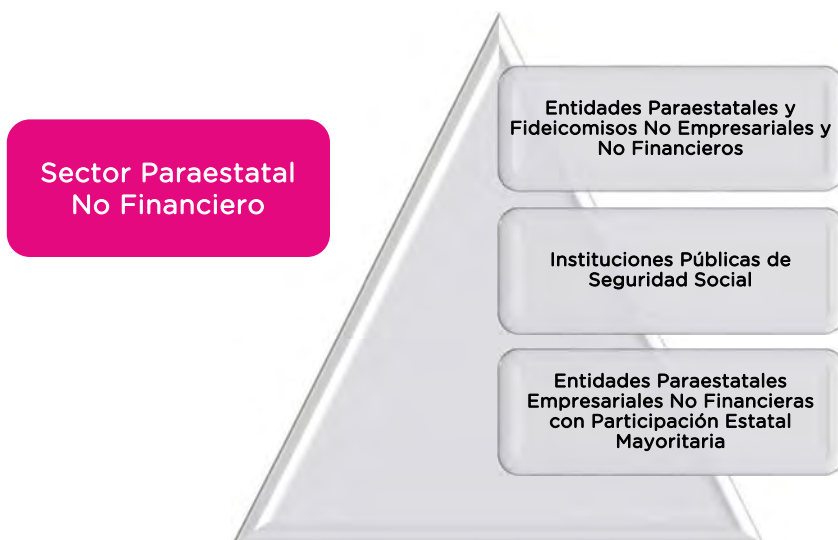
Sector Paraestatal No Financiero

Entidades Paraestatales y Fideicomisos No Empresariales y No Financieros

Instituciones Públicas de Seguridad Social

Entidades Paraestatales Empresariales No Financieras con Participación Estatal Mayoritaria